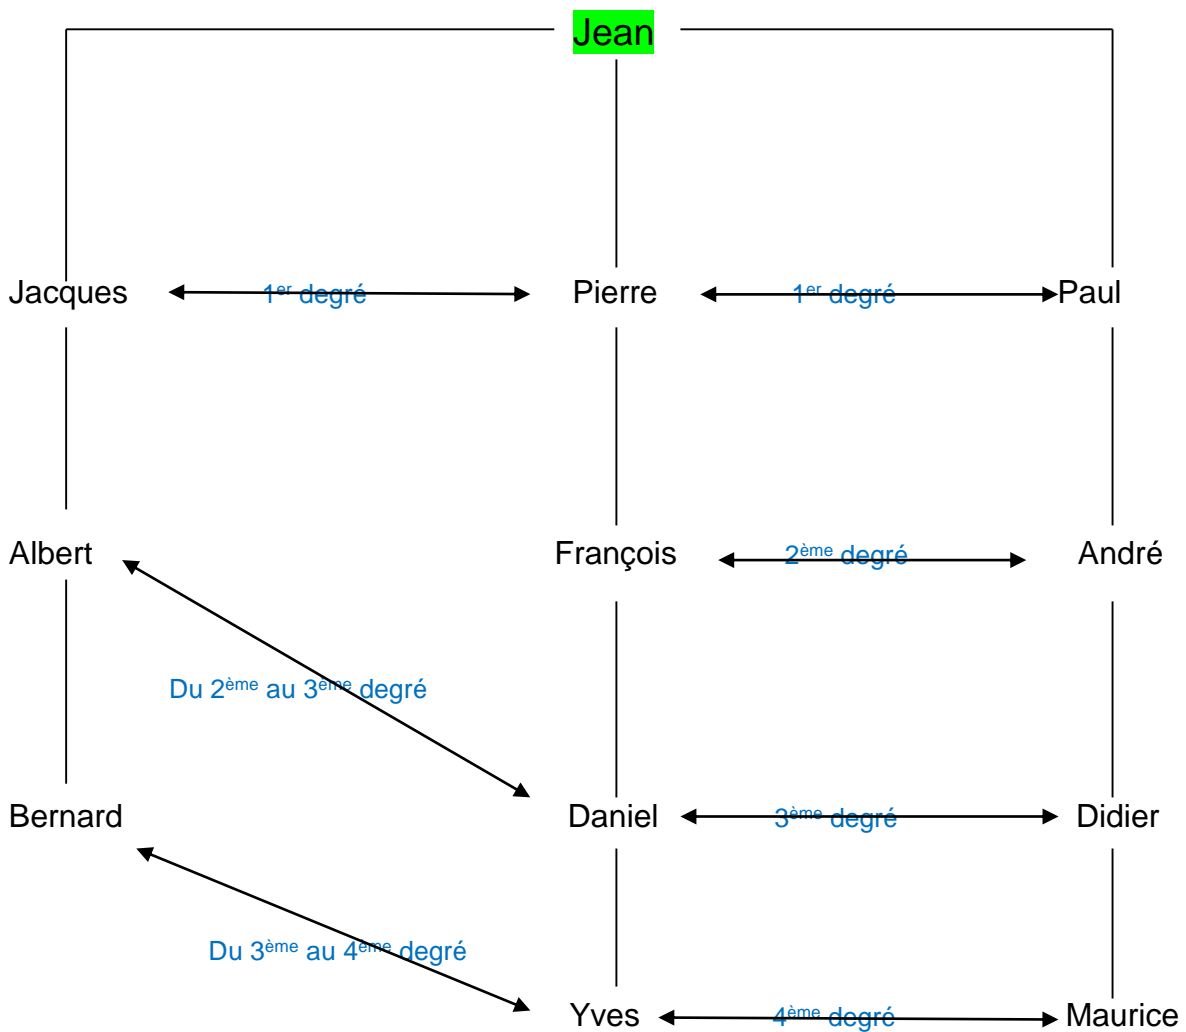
Jean

Jacques $1^{er}$ degré Pierre $1^{er}$ degré Paul

Albert François $2^{ème}$ degré André

Du $2^{ème}$ au $3^{ème}$ degré

Bernard Daniel $3^{ème}$ degré Didier

Du $3^{ème}$ au $4^{ème}$ degré

Yves $4^{ème}$ degré Maurice